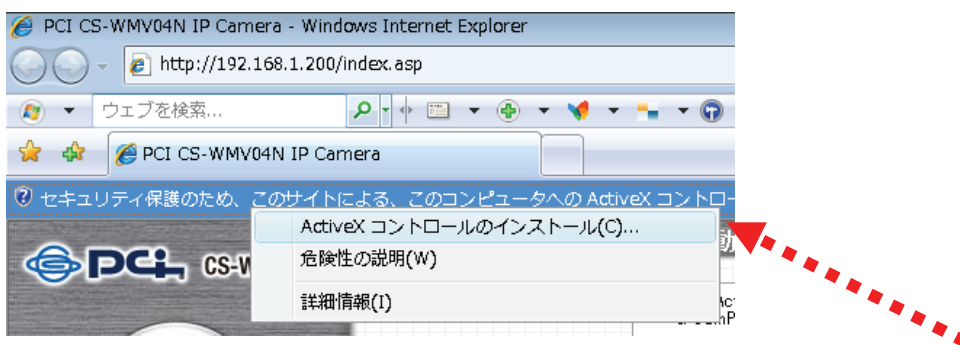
PCI CS-WMV04N IP Camera - Windows Internet Explorer

http://192.168.1.200/index.asp

ウェブを検索...

PCI CS-WMV04N IP Camera

セキュリティ保護のため、このサイトによる、このコンピュータへの ActiveX コントロー

ActiveX コントロールのインストール(C)...

危険性の説明(W)

詳細情報(I)

PCI CS-W